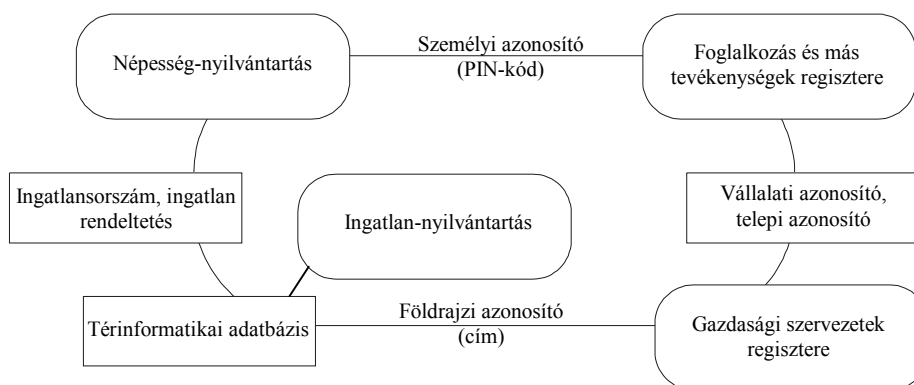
Népesség-nyilvántartás

Személyi azonosító
(PIN-kód)

Foglalkozás és más tevékenységek regisztere

Ingatlansorszám, ingatlan rendeltetés

Ingatlan-nyilvántartás

Vállalati azonosító, telepi azonosító

Térinformatikai adatbázis

Földrajzi azonosító
(cím)

Gazdasági szervezetek regisztere